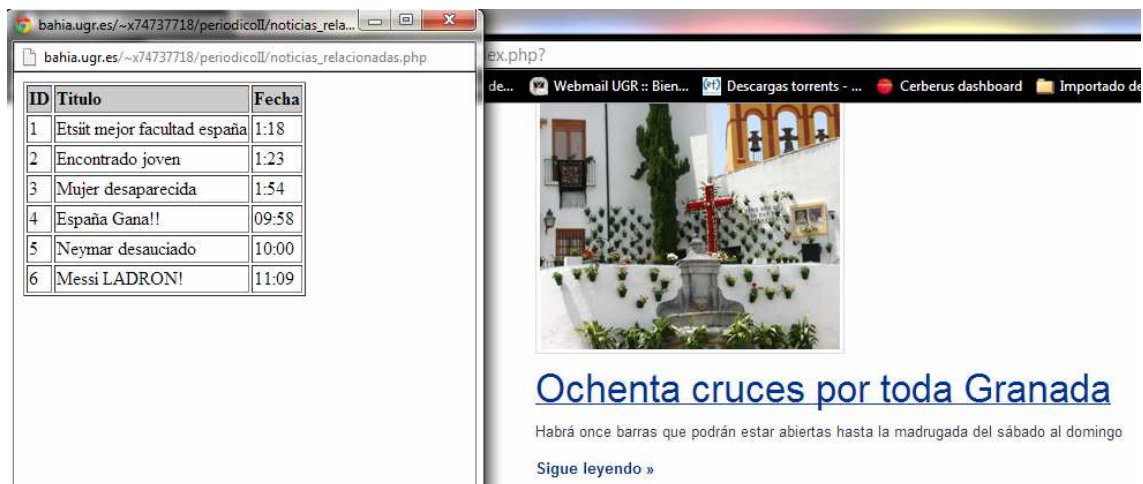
bahia.ugr.es/~x74737718/periodicoII/noticias_rela...

bahia.ugr.es/~x74737718/periodicoII/noticias_relacionadas.php

| ID | Titulo | Fecha |
|---|---|---|
| 1 | Etsiit mejor facultad españa | 1:18 |
| 2 | Encontrado joven | 1:23 |
| 3 | Mujer desaparecida | 1:54 |
| 4 | España Gana!! | 09:58 |
| 5 | Neymar desauciado | 10:00 |
| 6 | Messi LADRON! | 11:09 |

ex.php?

de... Webmail UGR :: Bien... Descargas torrents - ... Cerberus dashboard Importado de

Ochenta cruces por toda Granada

Habrá once barras que podrán estar abiertas hasta la madrugada del sábado al domingo

Sigue leyendo »